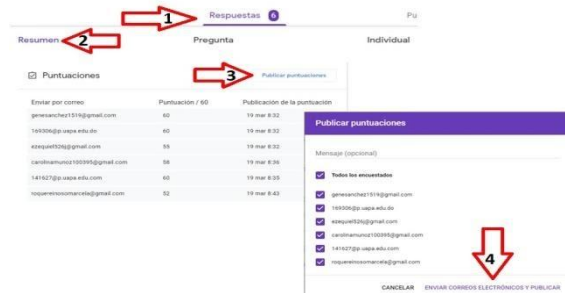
1 Respuestas 6

Pu

Resumen 2

Pregunta

Individual

Puntuaciones

3 Publicar puntuaciones

| Enviar por correo | Puntuación / 60 | Publicación de la puntuación |
|---|---|---|
| genesanchez1519@gmail.com | 60 | 19 mar 8:32 |
| 169306@p.uapa.edu.do | 60 | 19 mar 8:32 |
| ezequiel526j@gmail.com | 55 | 19 mar 8:32 |
| carolinamunoz100395@gmail.com | 58 | 19 mar 8:36 |
| 141627@p.uapa.edu.do | 60 | 19 mar 8:35 |
| roquereinosomarcela@gmail.com | 52 | 19 mar 8:43 |

Publicar puntuaciones

Mensaje (opcional)

Todos los encuestados

genesanchez1519@gmail.com

169306@p.uapa.edu.do

ezequiel526j@gmail.com

carolinamunoz100395@gmail.com

141627@p.uapa.edu.do

roquereinosomarcela@gmail.com

4

CANCELAR ENVIAR CORREOS ELECTRÓNICOS Y PUBLICAR